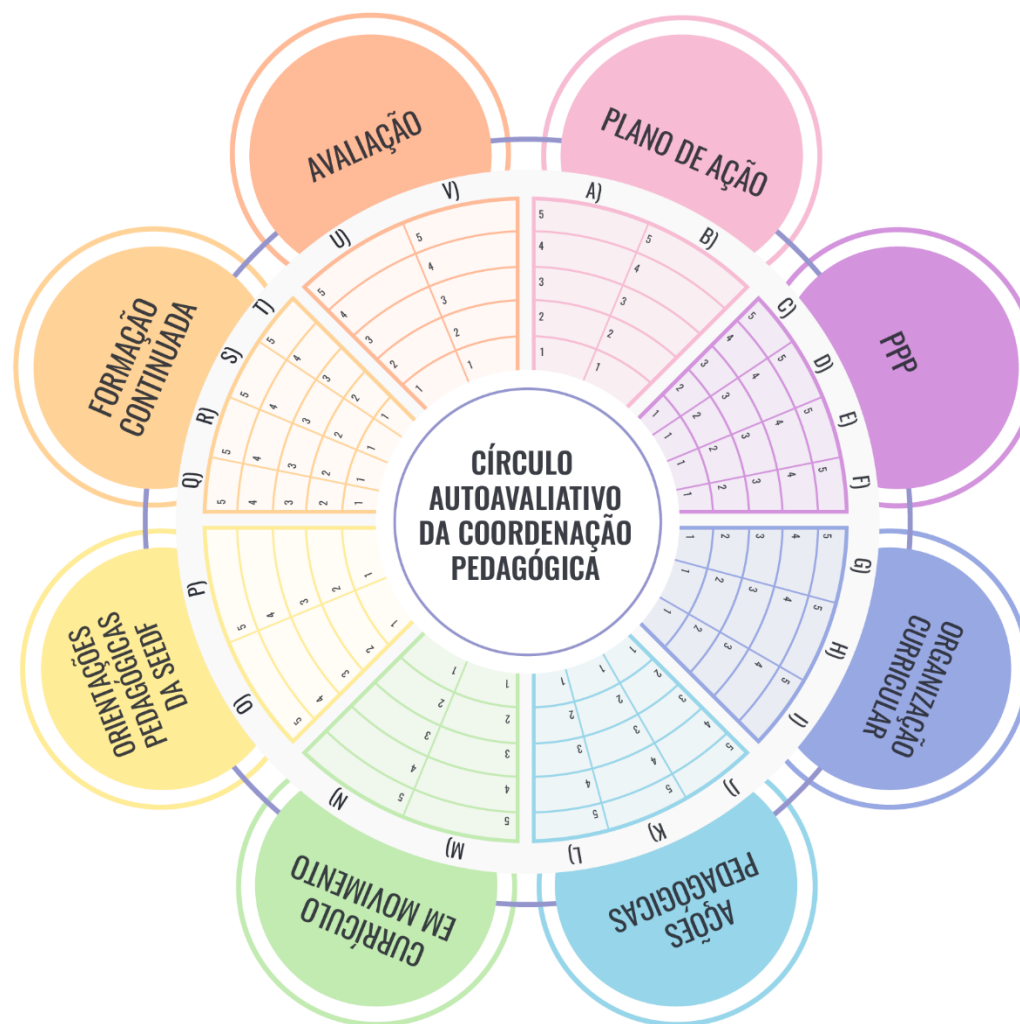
CÍRCULO AUTOAVALIATIVO DA COORDENAÇÃO PEDAGÓGICA

PLANO DE AÇÃO

A)
B)
5 4 3 2 1
5 4 3 2 1

PPP

C)
D)
E)
F)
5 4 3 2 1
5 4 3 2 1
5 4 3 2 1
5 4 3 2 1

ORGANIZAÇÃO CURRICULAR

G)
H)
I)
1 2 3 4 5
1 2 3 4 5
1 2 3 4 5

AÇÕES PEDAGÓGICAS

J)
K)
L)
1 2 3 4 5
1 2 3 4 5
1 2 3 4 5

CURRÍCULO EM MOVIMENTO

M)
N)
1 2 3 4 5
1 2 3 4 5

ORIENTAÇÕES PEDAGÓGICAS DA SEEDF

O)
P)
1 2 3 4 5
1 2 3 4 5

FORMAÇÃO CONTINUADA

Q)
R)
S)
T)
1 2 3 4 5
1 2 3 4 5
1 2 3 4 5
1 2 3 4 5

AVALIAÇÃO

U)
V)
1 2 3 4 5
1 2 3 4 5